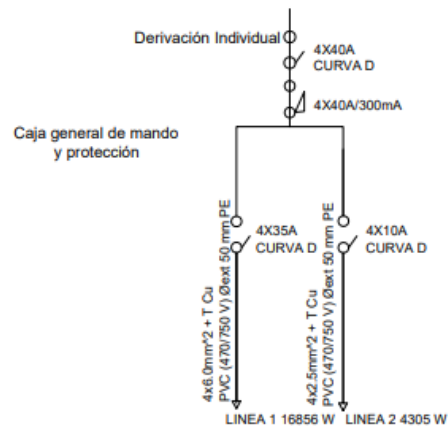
Derivación Individual

4X40A
CURVA D

4X40A/300mA

Caja general de mando y protección

4X35A
CURVA D

4X10A
CURVA D

4x6,0mm²+ T Cu
PVC (470/750 V) Øext 50 mm PE

4x2,5mm²+ T Cu
PVC (470/750 V) Øext 50 mm PE

LINEA 1 16856 W LINEA 2 4305 W